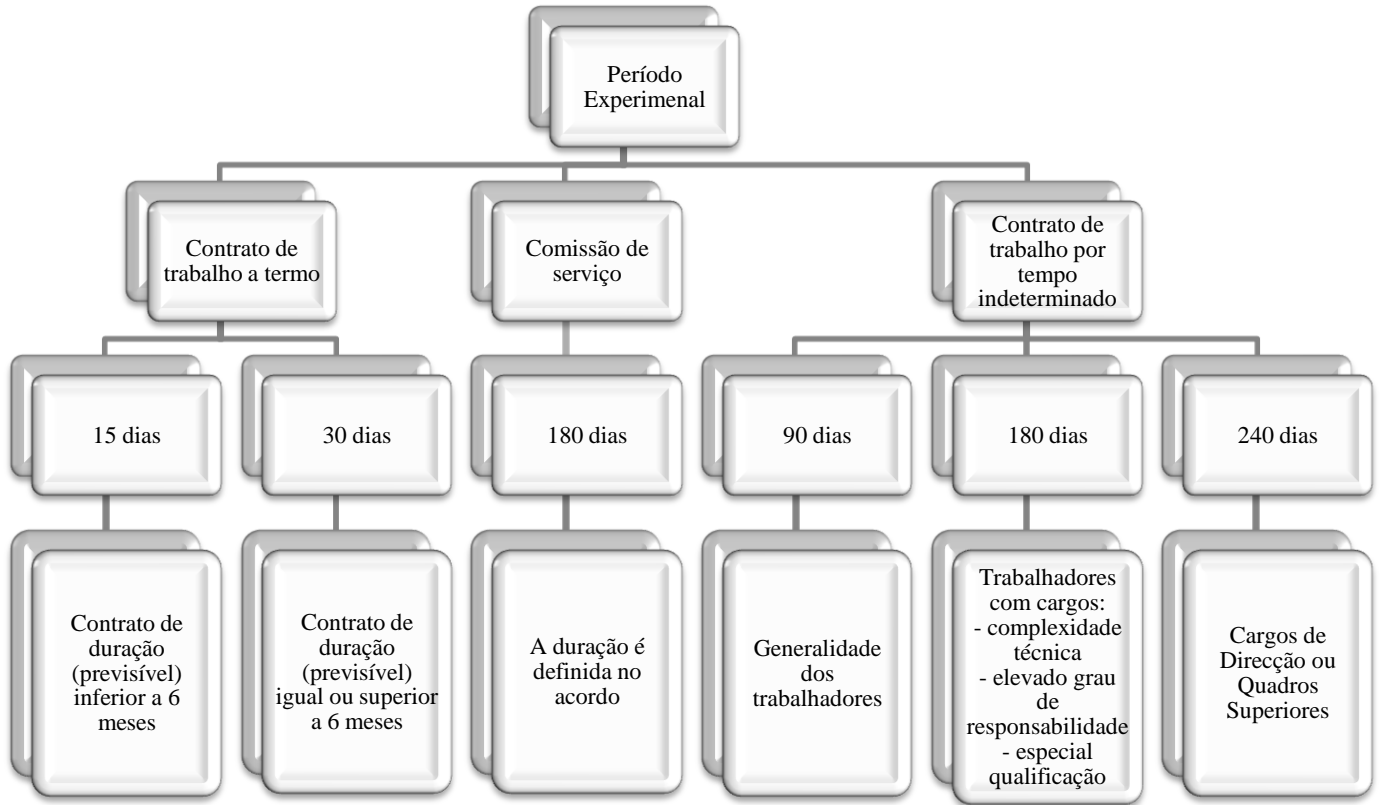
Período Experimental

Contrato de trabalho a termo

Comissão de serviço

Contrato de trabalho por tempo indeterminado

15 dias

30 dias

180 dias

90 dias

180 dias

240 dias

Contrato de duração (previsível) inferior a 6 meses

Contrato de duração (previsível) igual ou superior a 6 meses

A duração é definida no acordo

Generalidade dos trabalhadores

Trabalhadores com cargos:
- complexidade técnica
- elevado grau de responsabilidade
- especial qualificação

Cargos de Direcção ou Quadros Superiores